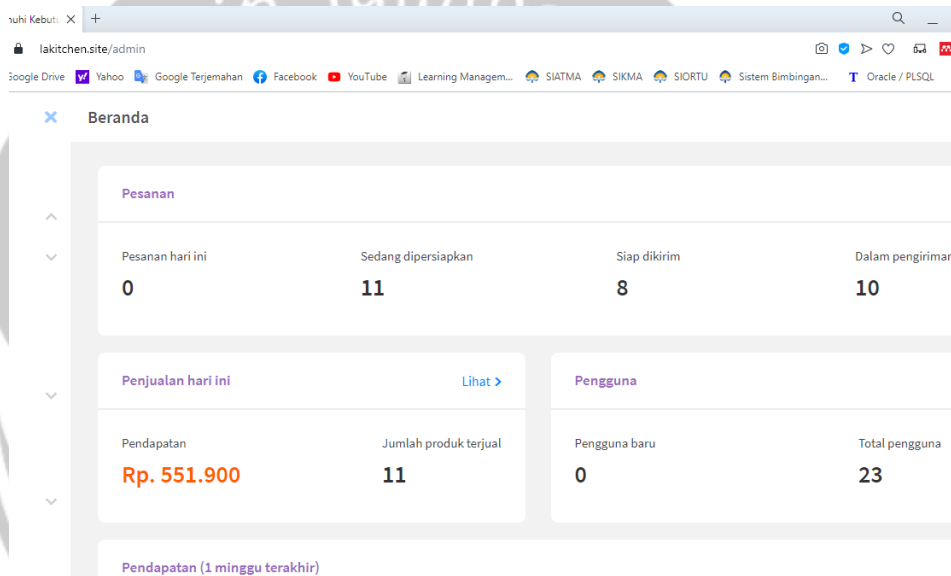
uhi Kebutu ✕ +

lakitchen.site/admin

Google Drive Yahoo Google Terjemahan Facebook YouTube Learning Managem... SIATMA SIKMA SIORTU Sistem Bimbingan... Oracle / PLSQL

Beranda

Pesanan

Pesanan hari ini
0

Sedang dipersiapkan
11

Siap dikirim
8

Dalam pengiriman
10

Penjualan hari ini
Lihat >

Pendapatan
Rp. 551.900

Jumlah produk terjual
11

Pengguna

Pengguna baru
0

Total pengguna
23

Pendapatan (1 minggu terakhir)